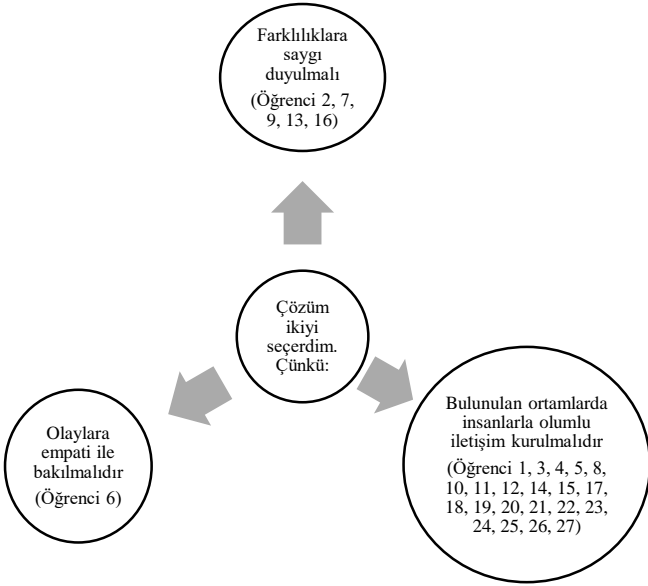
Farklılıklara saygı duyulmalı
(Öğrenci 2, 7, 9, 13, 16)

Çözüm ikiyi seçerdim. Çünkü:

Olaylara empati ile bakılmalıdır
(Öğrenci 6)

Bulunulan ortamlarda insanlarla olumlu iletişim kurulmalıdır
(Öğrenci 1, 3, 4, 5, 8, 10, 11, 12, 14, 15, 17, 18, 19, 20, 21, 22, 23, 24, 25, 26, 27)